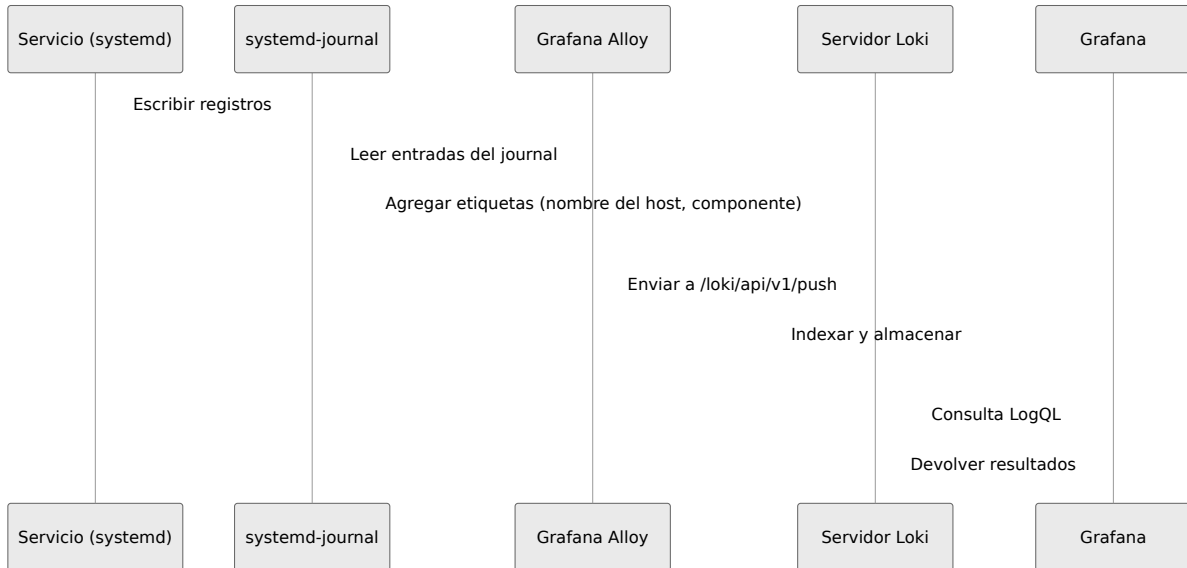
Servicio (systemd)

systemd-journal

Grafana Alloy

Servidor Loki

Grafana

Escribir registros

Leer entradas del journal

Agregar etiquetas (nombre del host, componente)

Enviar a /loki/api/v1/push

Indexar y almacenar

Consulta LogQL

Devolver resultados

Servicio (systemd)

systemd-journal

Grafana Alloy

Servidor Loki

Grafana